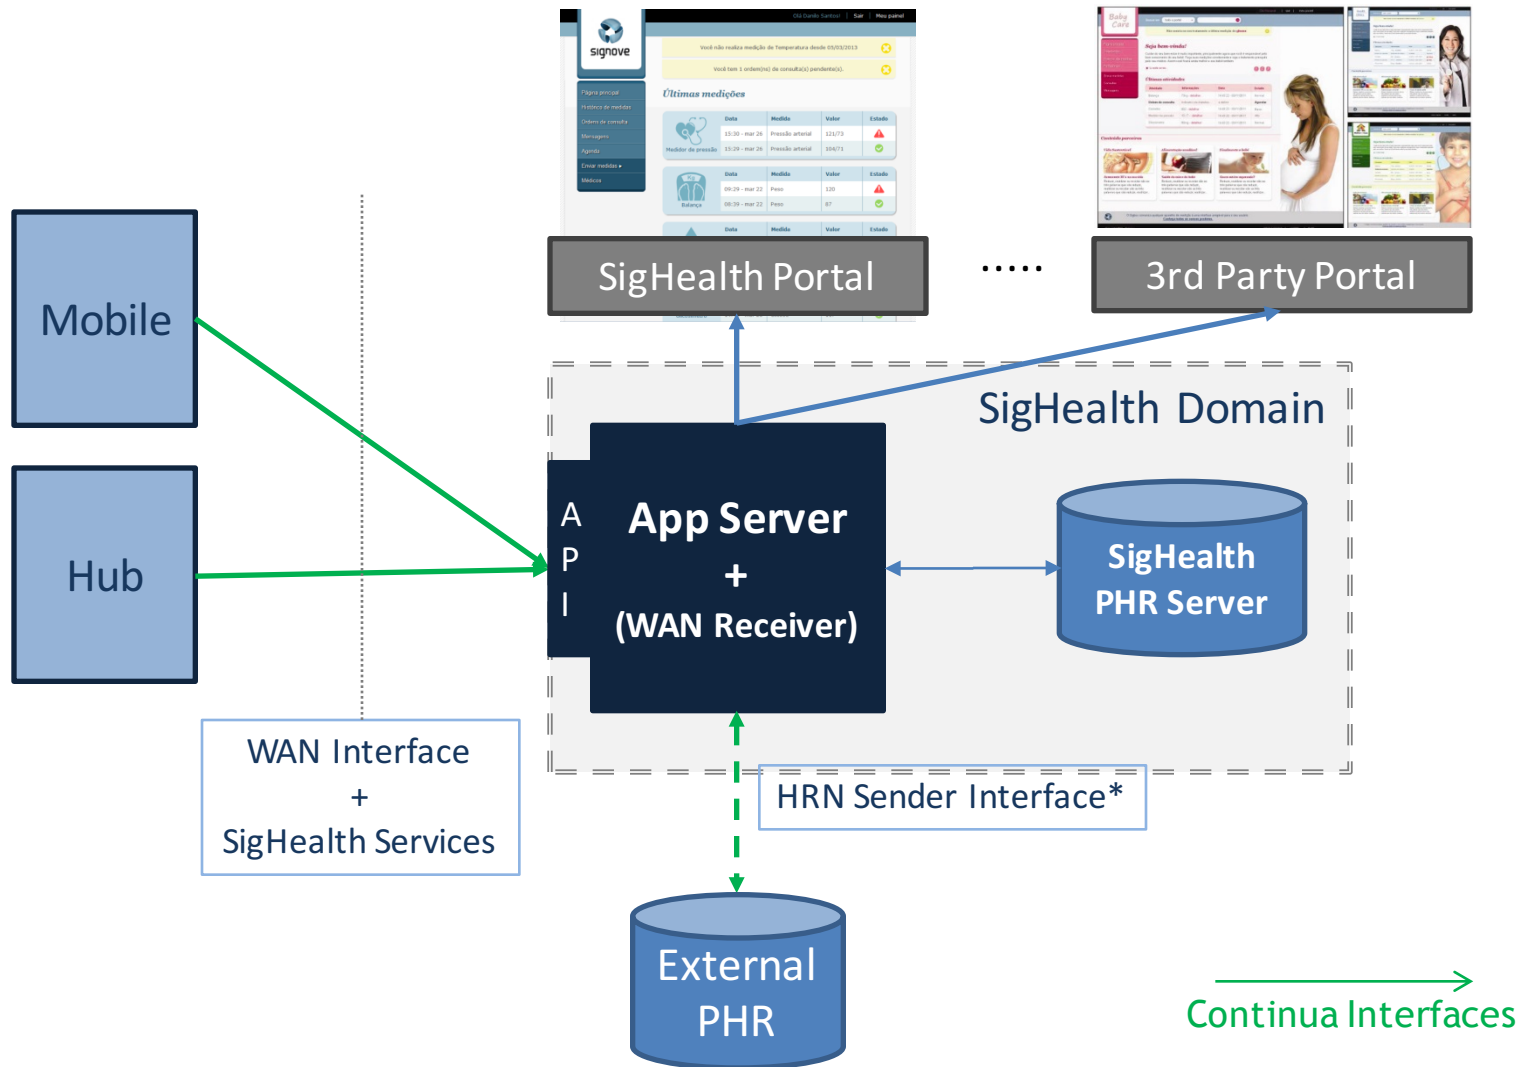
signove

Página principal
Histórico de medidas
Ordens de consulta
Mensagens
Agenda
Enviar medidas
Médicos

Você não realiza medição de Temperatura desde 03/03/2013

Você tem 1 ordem(ns) de consulta(s) pendente(s).

Últimas medições

| Data | Medida | Valor | Estado |
|---|---|---|---|
| 15:30 - mar 26 | Pressão arterial | 121/73 | |
| 15:29 - mar 26 | Pressão arterial | 104/71 | |

Medidor de pressão

| Data | Medida | Valor | Estado |
|---|---|---|---|
| 09:29 - mar 22 | Peso | 120 | |
| 08:39 - mar 22 | Peso | 87 | |

Balança

| Data | Medida | Valor | Estado |
|---|---|---|---|

Baby Care

Seja bem vinda!

SigHealth Portal

.....

3rd Party Portal

Mobile

Hub

SigHealth Domain

A
P
I

App Server
+
(WAN Receiver)

SigHealth
PHR Server

WAN Interface
+
SigHealth Services

HRN Sender Interface*

External
PHR

Continua Interfaces